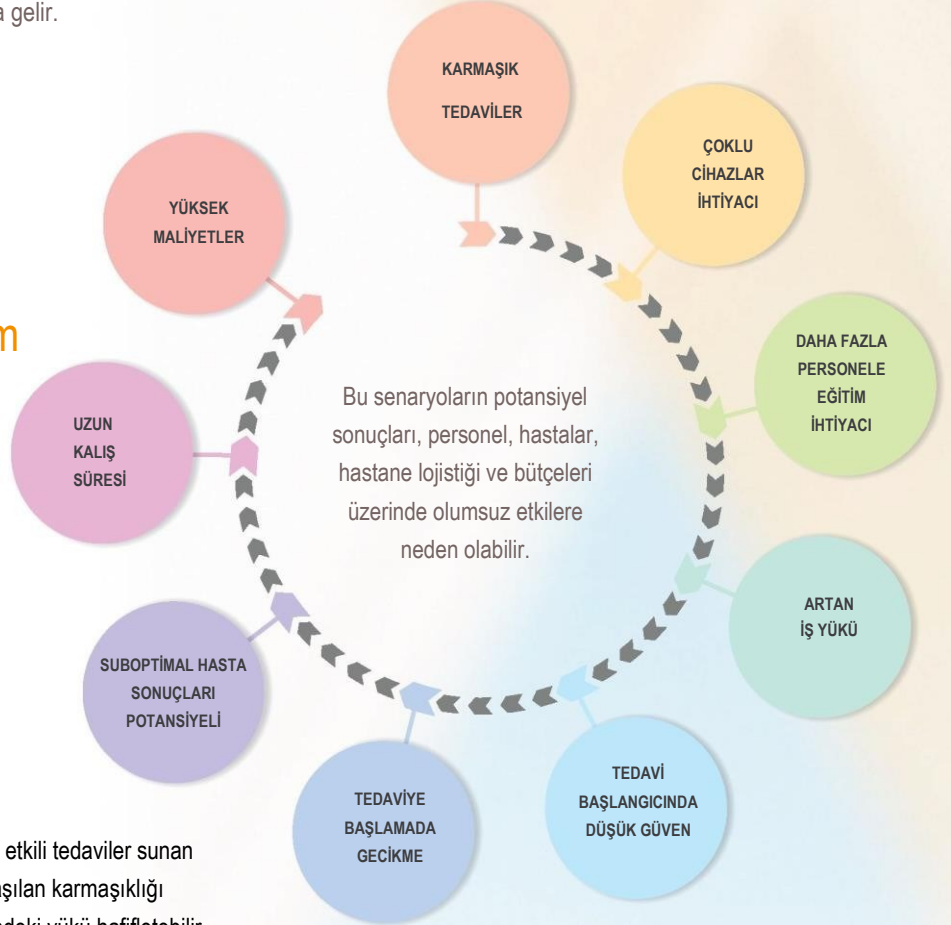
a gelir.

m

KARMAŞIK TEDAVİLER

ÇOKLU CİHAZLAR İHTİYACI

DAHA FAZLA PERSONELE EĞİTİM İHTİYACI

ARTAN İŞ YÜKÜ

TEDAVİ BAŞLANGICINDA DÜŞÜK GÜVEN

TEDAVİYE BAŞLAMADA GECİKME

SUBOPTİMAL HASTA SONUÇLARI POTANSİYELİ

UZUN KALIŞ SÜRESİ

YÜKSEK MALİYETLER

Bu senaryoların potansiyel sonuçları, personel, hastalar, hastane lojistiği ve bütçeleri üzerinde olumsuz etkilere neden olabilir.

etkili tedaviler sunan
şılan karmaşıklığı
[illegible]